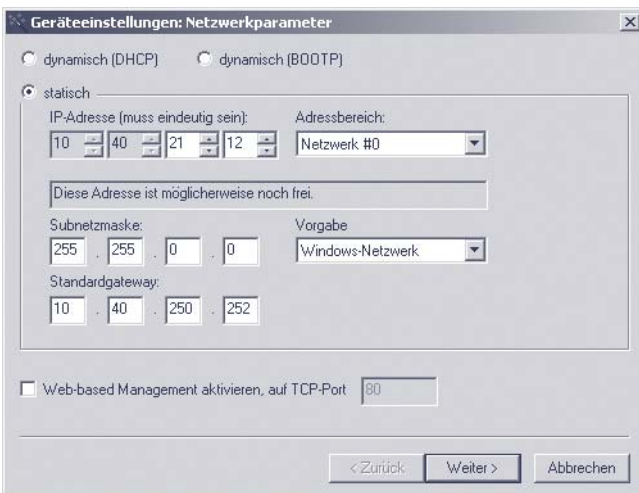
Geräteeinstellungen: Netzwerkparameter

×

dynamisch (DHCP)

dynamisch (BOOTP)

statisch

IP-Adresse (muss eindeutig sein):

10 40 21 12

Adressbereich:

Netzwerk #0

Diese Adresse ist möglicherweise noch frei.

Subnetzmaske:

255 . 255 . 0 . 0

Vorgabe

Windows-Netzwerk

Standardgateway:

10 . 40 . 250 . 252

Web-based Management aktivieren, auf TCP-Port 80

< Zurück

Weiter >

Abbrechen